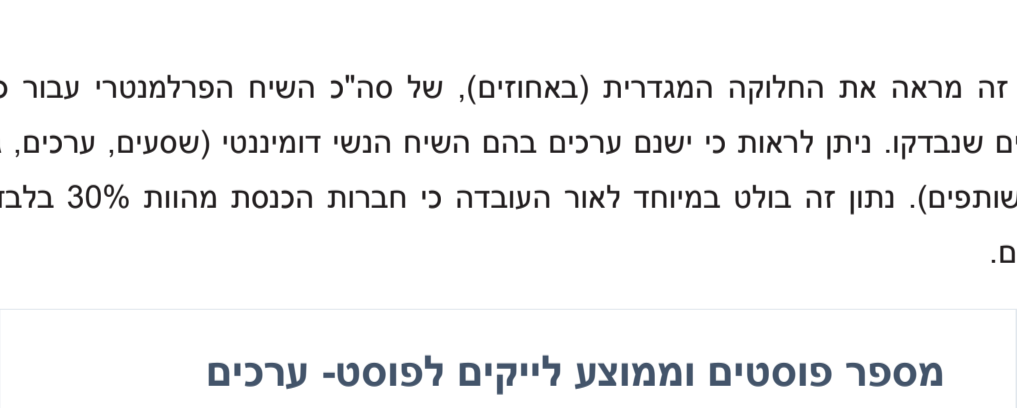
זה מראה את החלוקה המגדרית (באחוזים), של סה"כ השיח הפרלמנטרי עבור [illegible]
ים שנבדקו. ניתן לראות כי ישנם ערכים בהם השיח הנשי דומיננטי (שסעים, ערכים, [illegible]
שותפים). נתון זה בולט במיוחד לאור העובדה כי חברות הכנסת מהוות 30% בלב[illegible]
ם.

מספר פוסטים וממוצע לייקים לפוסט- ערכים